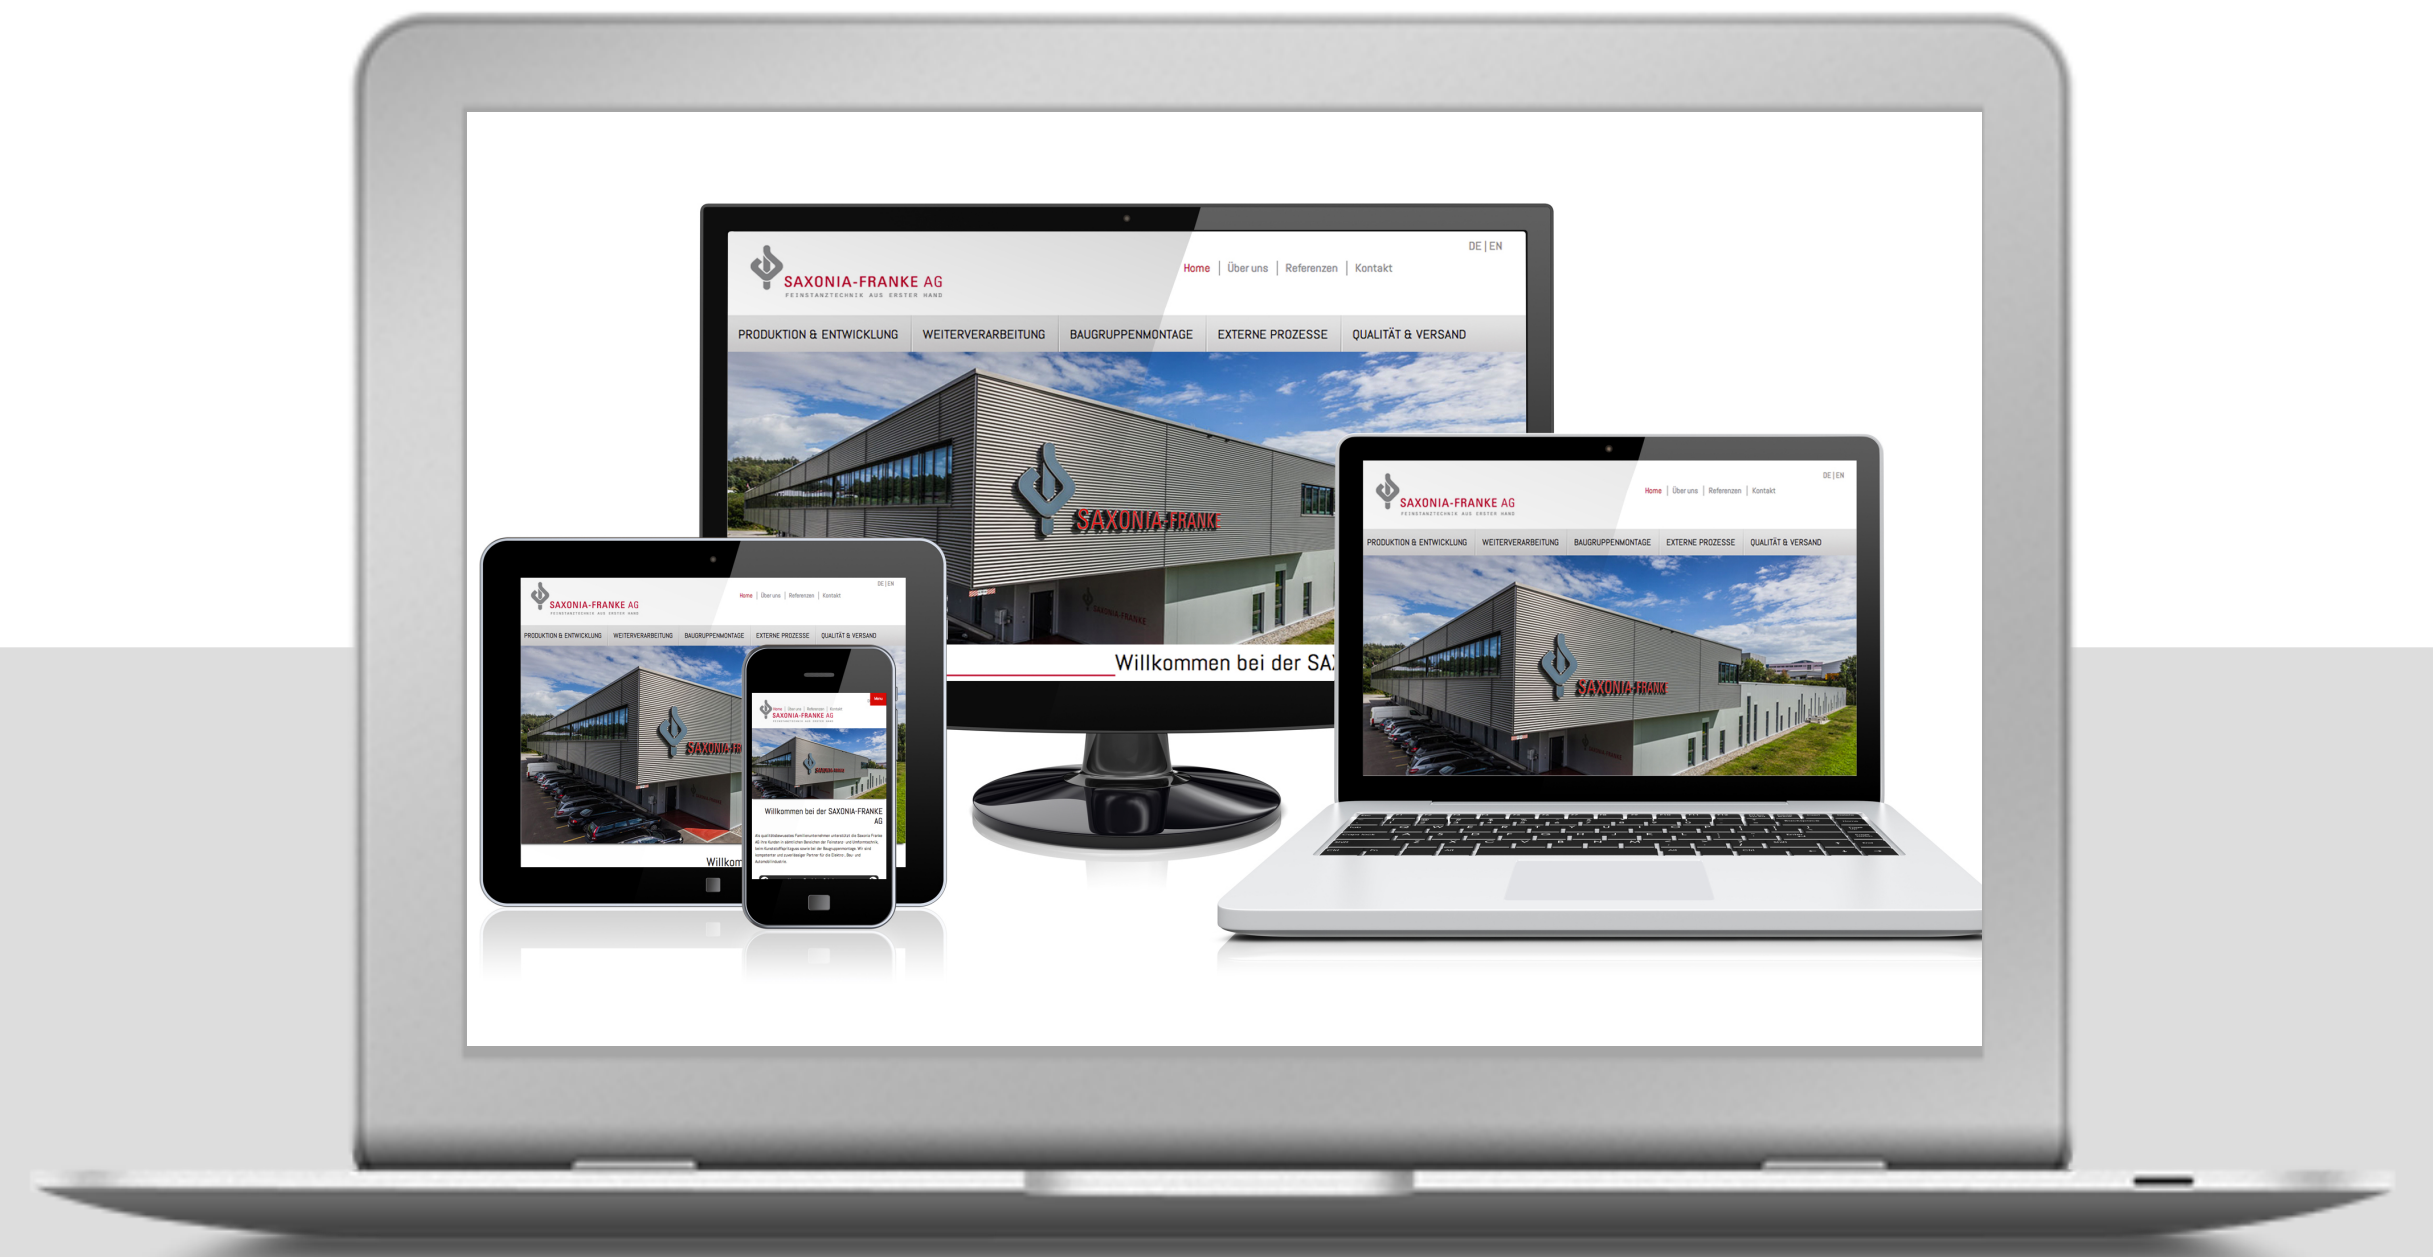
SAXONIA-FRANKE AG
FEINSTANZTECHNIK AUS ERSTER HAND

DE | EN

Home | Über uns | Referenzen | Kontakt

PRODUKTION & ENTWICKLUNG | WEITERVERARBEITUNG | BAUGRUPPENMONTAGE | EXTERNE PROZESSE | QUALITÄT & VERSAND

SAXONIA-FRANKE

Willkommen bei der SA

SAXONIA-FRANKE AG
FEINSTANZTECHNIK AUS ERSTER HAND

DE | EN

Home | Über uns | Referenzen | Kontakt

PRODUKTION & ENTWICKLUNG | WEITERVERARBEITUNG | BAUGRUPPENMONTAGE | EXTERNE PROZESSE | QUALITÄT & VERSAND

SAXONIA-FRANKE

SAXONIA-FRANKE AG
FEINSTANZTECHNIK AUS ERSTER HAND

DE | EN

Home | Über uns | Referenzen | Kontakt

PRODUKTION & ENTWICKLUNG | WEITERVERARBEITUNG | BAUGRUPPENMONTAGE | EXTERNE PROZESSE | QUALITÄT & VERSAND

SAXONIA-FR

Willkom

Menu

Home | Über uns | Referenzen | Kontakt

SAXONIA-FRANKE AG

Willkommen bei der SAXONIA-FRANKE AG

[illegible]